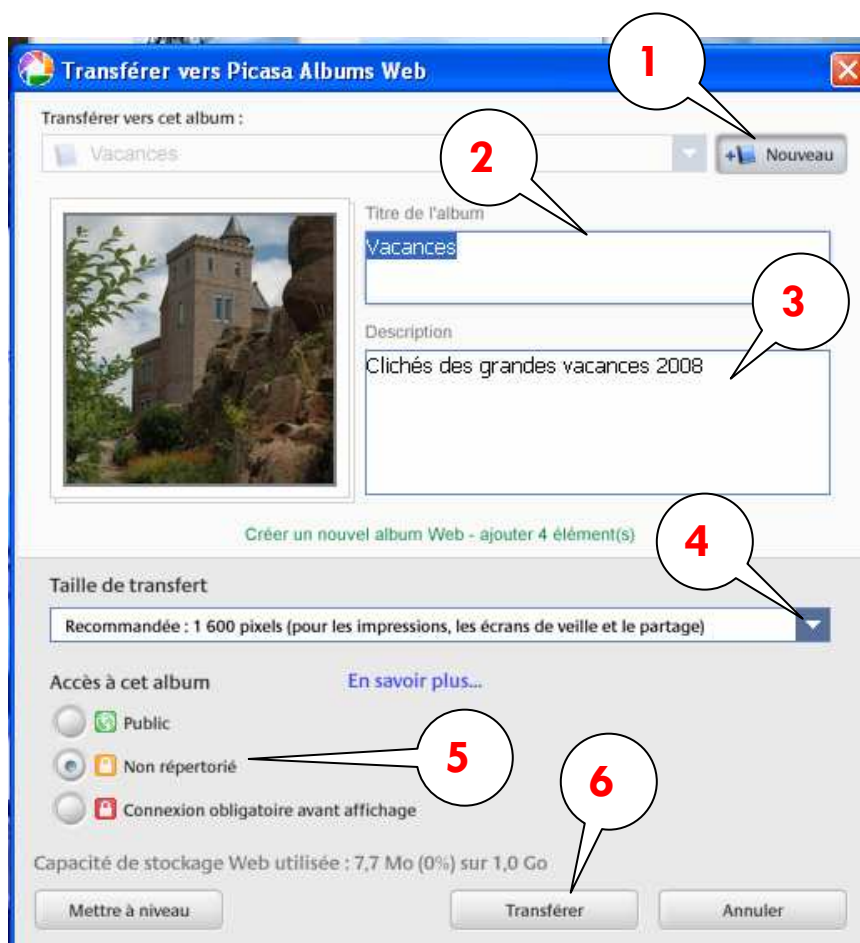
Transférer vers Picasa Albums Web

1

Transférer vers cet album :

Vacances

Nouveau

2

Titre de l'album

Vacances

3

Description

Clichés des grandes vacances 2008

Créer un nouvel album Web - ajouter 4 élément(s)

4

Taille de transfert

Recommandée : 1 600 pixels (pour les impressions, les écrans de veille et le partage)

Accès à cet album

En savoir plus...

Public

Non répertorié

5

6

Connexion obligatoire avant affichage

Capacité de stockage Web utilisée : 7,7 Mo (0%) sur 1,0 Go

Mettre à niveau

Transférer

Annuler